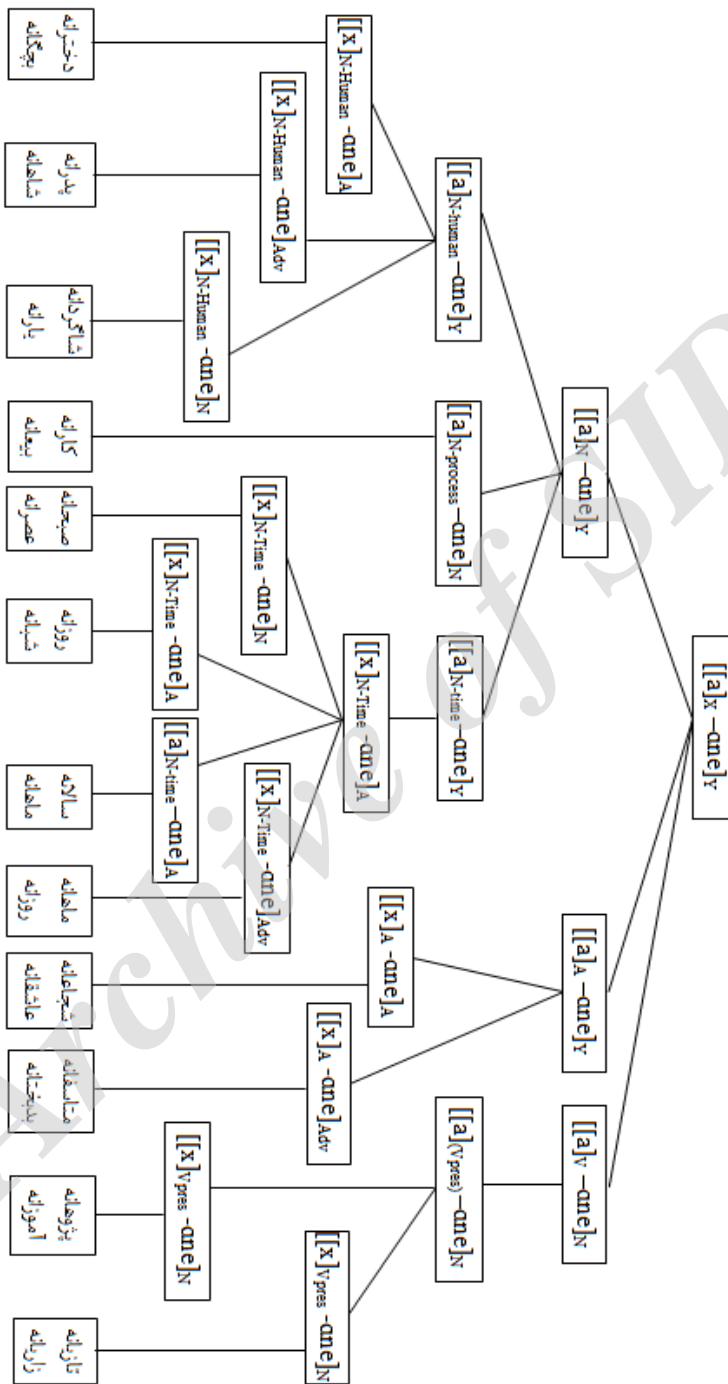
$[[a]_X\ \text{-ane}]_Y$

$[[a]_N\ \text{-ane}]_Y$

$[[a]_A\ \text{-ane}]_Y$

$[[a]_V\ \text{-ane}]_N$

$[[a]_{N\text{-human}}\ \text{-ane}]_Y$

$[[a]_{N\text{-process}}\ \text{-ane}]_N$

$[[a]_{N\text{-time}}\ \text{-ane}]_Y$

$[[a]_{(V\text{pres})}\ \text{-ane}]_N$

$[[x]_{N\text{-Human}}\ \text{-ane}]_A$

$[[x]_{N\text{-Human}}\ \text{-ane}]_{Adv}$

$[[x]_{N\text{-Human}}\ \text{-ane}]_N$

$[[x]_{N\text{-Time}}\ \text{-ane}]_N$

$[[x]_{N\text{-Time}}\ \text{-ane}]_A$

$[[x]_{N\text{-Time}}\ \text{-ane}]_A$

$[[a]_{N\text{-time}}\ \text{-ane}]_A$

$[[x]_{N\text{-Time}}\ \text{-ane}]_{Adv}$

$[[x]_A\ \text{-ane}]_A$

$[[x]_A\ \text{-ane}]_{Adv}$

$[[x]_{V\text{pres}}\ \text{-ane}]_N$

$[[x]_{V\text{pres}}\ \text{-ane}]_N$

دخترانه
بچگانه

پدرانه
شاهانه

شاگردانه
یارانه

کارانه
بیعانه

صبحانه
عصرانه

روزانه
شبانه

سالانه
ماهانه

ماهانه
روزانه

شجاعانه
عاشقانه

متاسفانه
بدبختانه

پژوهانه
آموزانه

تازیانه
زارانه